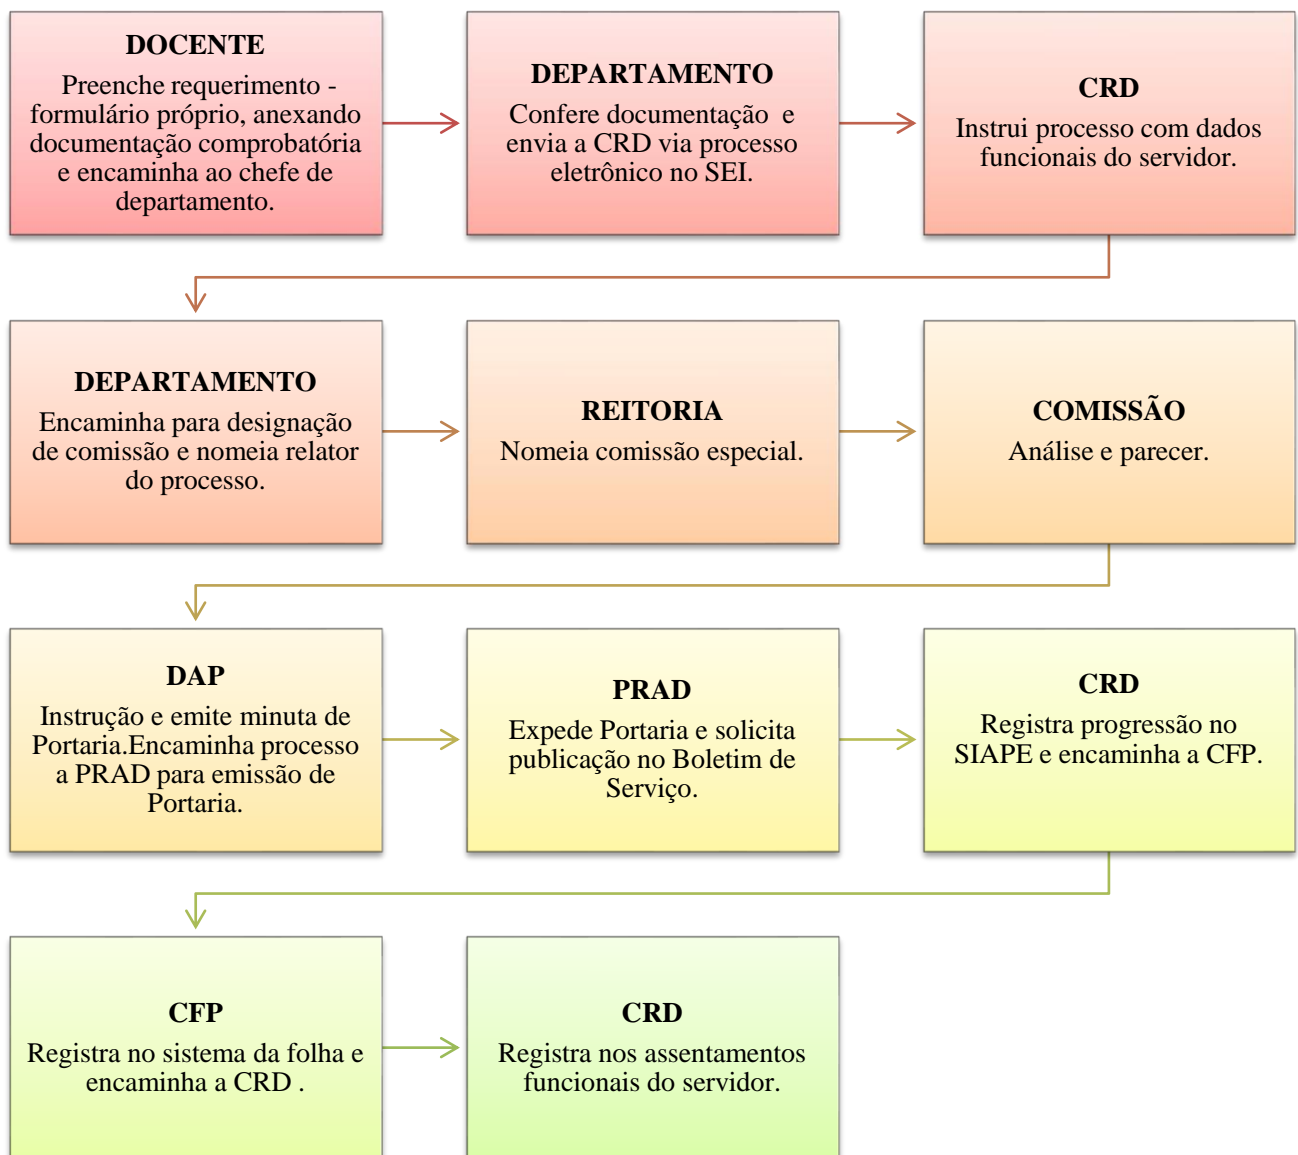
DOCENTE
Preenche requerimento - formulário próprio, anexando documentação comprobatória e encaminha ao chefe de departamento.

DEPARTAMENTO
Confere documentação e envia a CRD via processo eletrônico no SEI.

CRD
Instrui processo com dados funcionais do servidor.

DEPARTAMENTO
Encaminha para designação de comissão e nomeia relator do processo.

REITORIA
Nomeia comissão especial.

COMISSÃO
Análise e parecer.

DAP
Instrução e emite minuta de Portaria.Encaminha processo a PRAD para emissão de Portaria.

PRAD
Expede Portaria e solicita publicação no Boletim de Serviço.

CRD
Registra progressão no SIAPE e encaminha a CFP.

CFP
Registra no sistema da folha e encaminha a CRD .

CRD
Registra nos assentamentos funcionais do servidor.